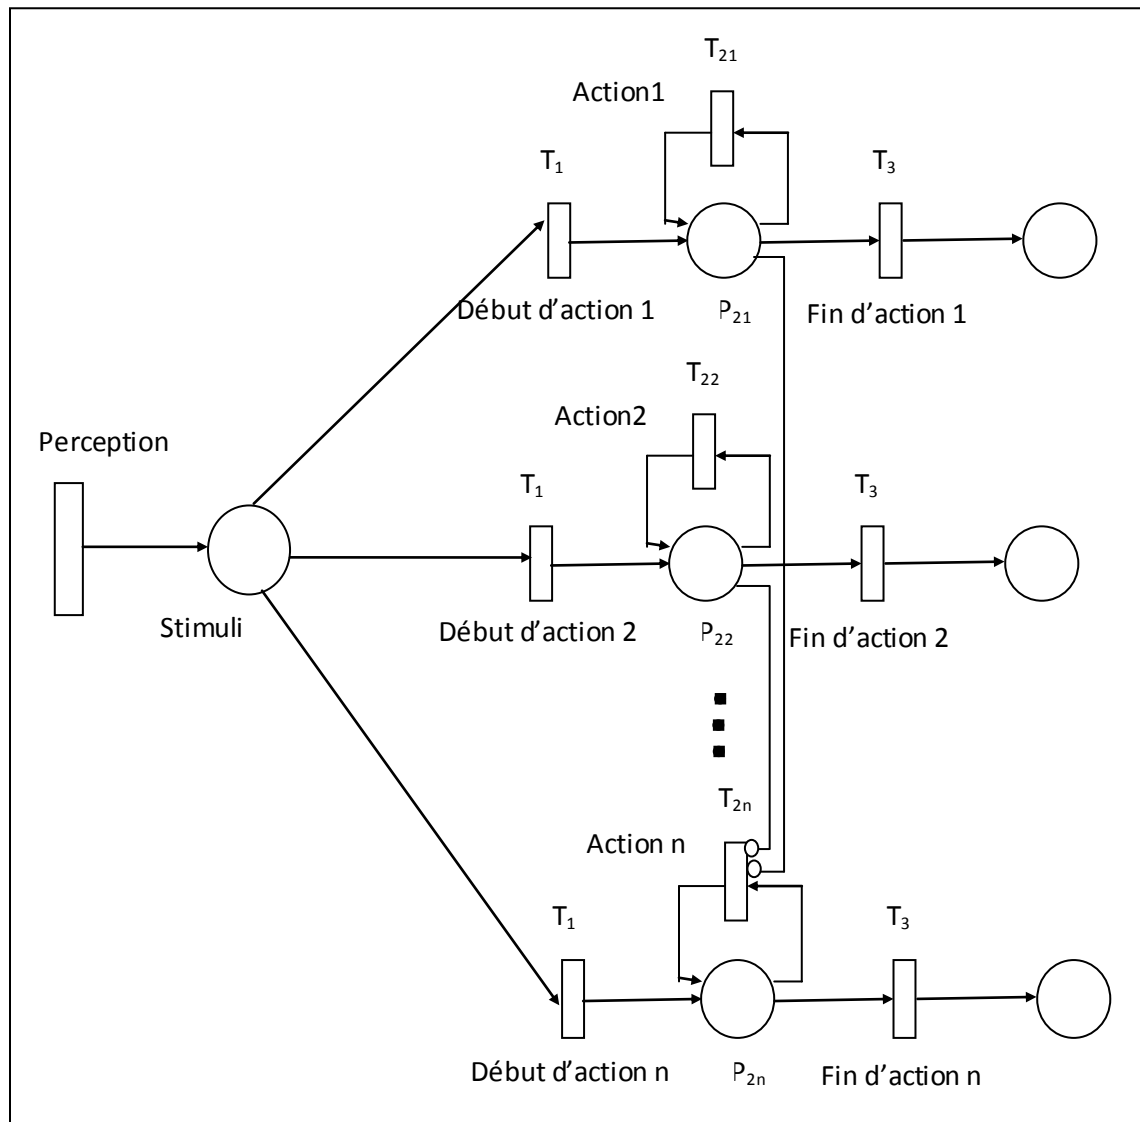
$T_{21}$
Action1
$T_1$
$T_3$
Début d'action 1
$P_{21}$
Fin d'action 1
$T_{22}$
Action2
Perception
$T_1$
$T_3$
Stimuli
Début d'action 2
$P_{22}$
Fin d'action 2
$T_{2n}$
Action n
$T_1$
$T_3$
Début d'action n
$P_{2n}$
Fin d'action n